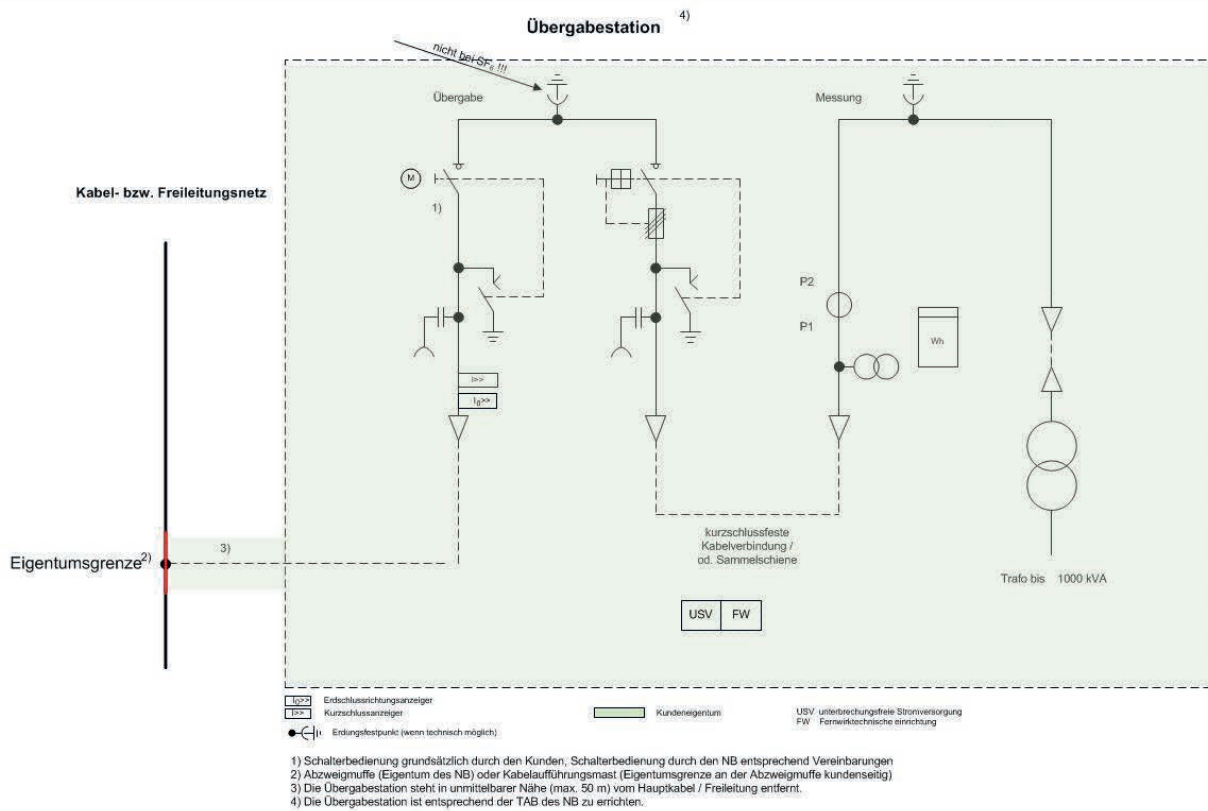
Übergabestation 4)

nicht bei SF$_6$ !!!

Übergabe

Messung

Kabel- bzw. Freileitungsnetz

M

1)

P2

P1

Wh

I>>

I$_0$>>

Eigentumsgrenze$^{2)}$

3)

kurzschlussfeste Kabelverbindung / od. Sammelschiene

Trafo bis 1000 kVA

USV

FW

I$_0$>> Erdschlussrichtungsanzeiger
I>> Kurzschlussanzeiger
Erdungsfestpunkt (wenn technisch möglich)

Kundeneigentum

USV unterbrechungsfreie Stromversorgung
FW Fernwirktechnische einrichtung

1) Schalterbedienung grundsätzlich durch den Kunden, Schalterbedienung durch den NB entsprechend Vereinbarungen
2) Abzweigmuffe (Eigentum des NB) oder Kabelaufführungsmast (Eigentumsgrenze an der Abzweigmuffe kundenseitig)
3) Die Übergabestation steht in unmittelbarer Nähe (max. 50 m) vom Hauptkabel / Freileitung entfernt.
4) Die Übergabestation ist entsprechend der TAB des NB zu errichten.